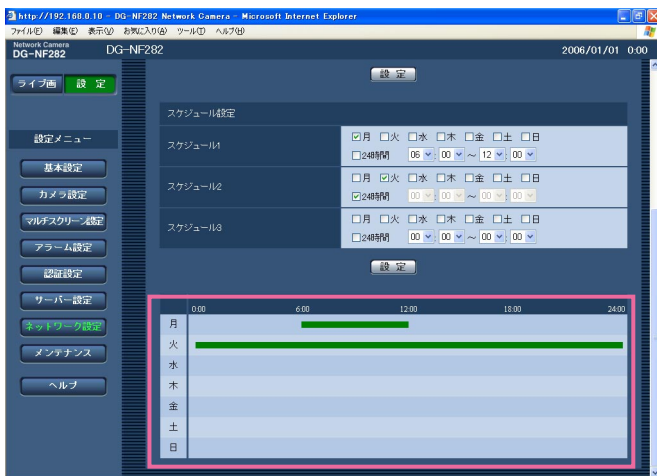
http://192.168.0.10 - DG-NF282 Network Camera - Microsoft Internet Explorer
ファイル(F) 編集(E) 表示(V) お気に入り(A) ツール(T) ヘルプ(H)

Network Camera DG-NF282
DG-NF282
2006/01/01 0:00

ライブ画 設 定

設定メニュー
基本設定
カメラ設定
マルチスクリーン設定
アラーム設定
認証設定
サーバー設定
ネットワーク設定
メンテナンス
ヘルプ

設 定

スケジュール設定

| | |
|---|---|
| スケジュール1 | ☑月 □火 □水 □木 □金 □土 □日 □24時間 06 : 00 ~ 12 : 00 |
| スケジュール2 | □月 ☑火 □水 □木 □金 □土 □日 ☑24時間 00 : 00 ~ 00 : 00 |
| スケジュール3 | □月 □火 □水 □木 □金 □土 □日 □24時間 00 : 00 ~ 00 : 00 |

設 定

0:00 6:00 12:00 18:00 24:00
月
火
水
木
金
土
日